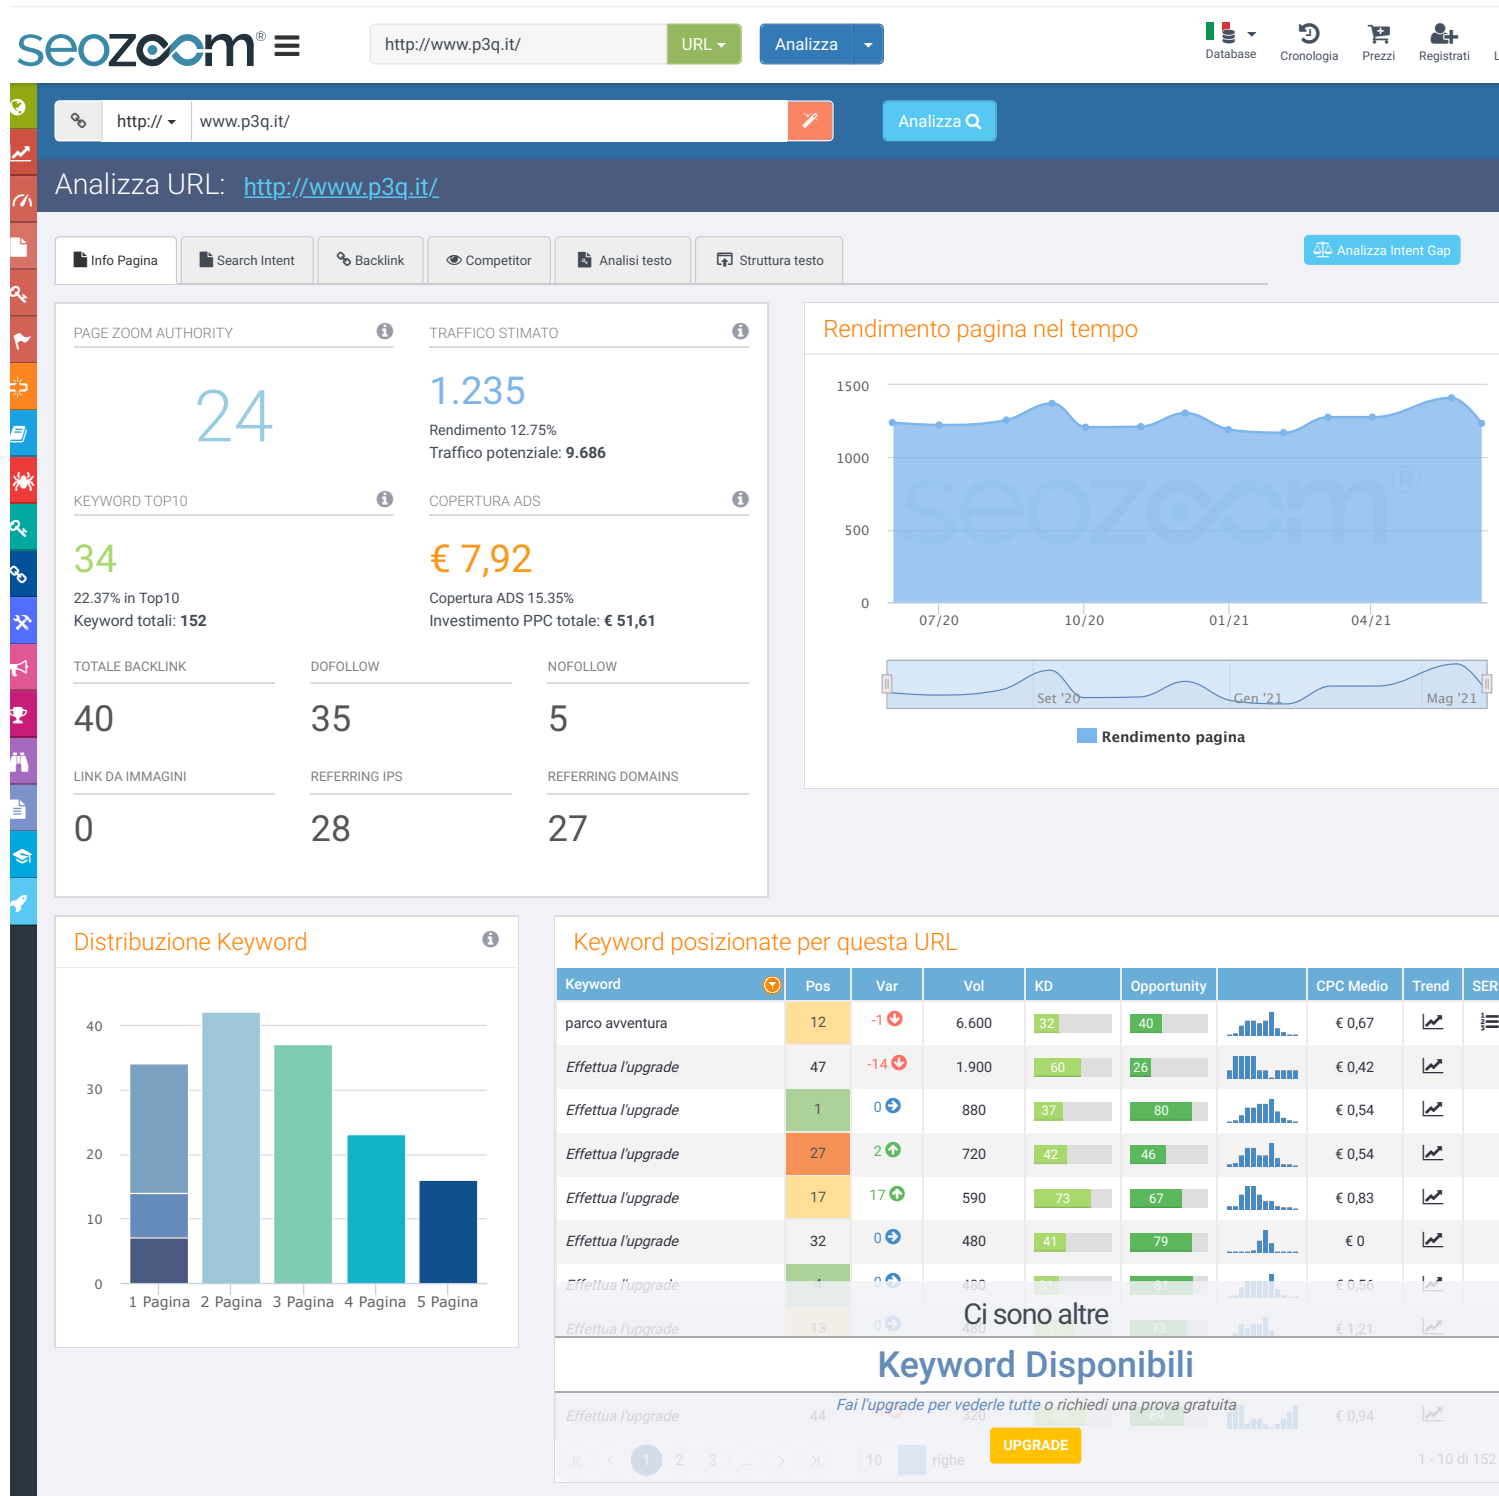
seozoom®

http://www.p3q.it/ URL Analizza

Database Cronologia Prezzi Registrati

http:// www.p3q.it/ Analizza

Analizza URL: http://www.p3q.it/

Info Pagina | Search Intent | Backlink | Competitor | Analisi testo | Struttura testo

Analizza Intent Gap

PAGE ZOOM AUTHORITY
24

TRAFFICO STIMATO
1.235
Rendimento 12.75%
Traffico potenziale: 9.686

KEYWORD TOP10
34
22.37% in Top10
Keyword totali: 152

COPERTURA ADS
€ 7,92
Copertura ADS 15.35%
Investimento PPC totale: € 51,61

TOTALE BACKLINK
40

DOFOLLOW
35

NOFOLLOW
5

LINK DA IMMAGINI
0

REFERRING IPS
28

REFERRING DOMAINS
27

Rendimento pagina nel tempo

1500
1000
500
0
07/20 10/20 01/21 04/21
Set '20 Gen '21 Mag '21
Rendimento pagina

Distribuzione Keyword

40
30
20
10
0
1 Pagina 2 Pagina 3 Pagina 4 Pagina 5 Pagina

Keyword posizionate per questa URL

| Keyword | Pos | Var | Vol | KD | Opportunity | | CPC Medio | Trend | SER |
|---|---|---|---|---|---|---|---|---|---|
| parco avventura | 12 | -1 | 6.600 | 32 | 40 | | € 0,67 | | |
| Effettua l'upgrade | 47 | -14 | 1.900 | 60 | 26 | | € 0,42 | | |
| Effettua l'upgrade | 1 | 0 | 880 | 37 | 80 | | € 0,54 | | |
| Effettua l'upgrade | 27 | 2 | 720 | 42 | 46 | | € 0,54 | | |
| Effettua l'upgrade | 17 | 17 | 590 | 73 | 67 | | € 0,83 | | |
| Effettua l'upgrade | 32 | 0 | 480 | 41 | 79 | | € 0 | | |
| Effettua l'upgrade | 4 | 0 | 480 | | 81 | | € 0,56 | | |
| Effettua l'upgrade | 13 | 0 | 480 | | 78 | | € 1,21 | | |
| Effettua l'upgrade | 44 | | 320 | | 69 | | € 0,94 | | |

Ci sono altre
Keyword Disponibili
Fai l'upgrade per vederle tutte o richiedi una prova gratuita
UPGRADE

1 2 3 ... 10 righe 1 - 10 di 152